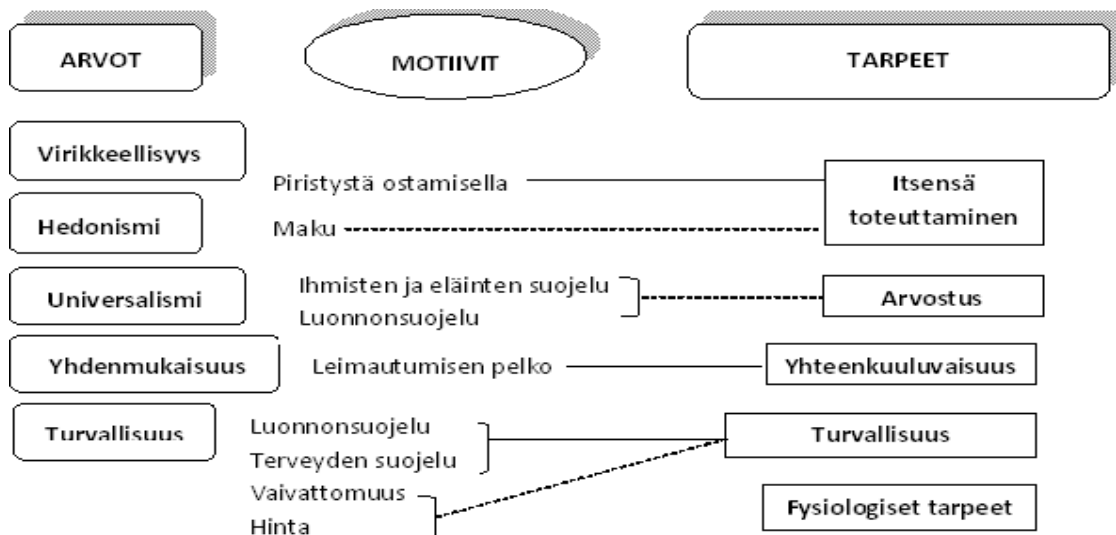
ARVOT

MOTIIVIT

TARPEET

Virikkeellisyys

Hedonismi

Universalismi

Yhdenmukaisuus

Turvallisuus

Piristystä ostamisella

Maku

Ihmisten ja eläinten suojelu

Luonnonsuojelu

Leimautumisen pelko

Luonnonsuojelu

Terveyden suojelu

Vaivattomuus

Hinta

Itsensä toteuttaminen

Arvostus

Yhteenkuuluvaisuus

Turvallisuus

Fysiologiset tarpeet